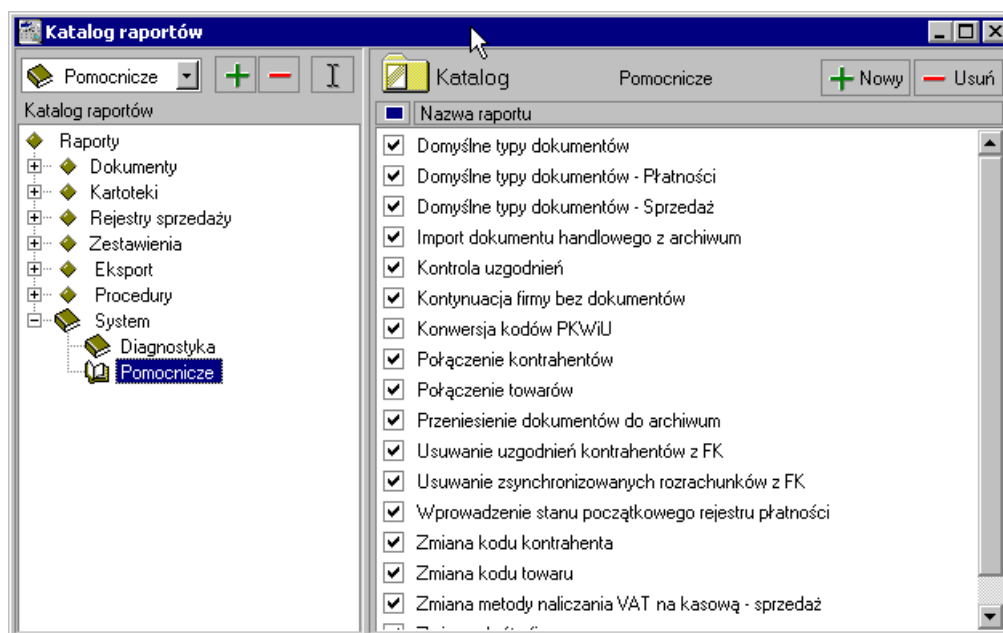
Katalog raportów

Pomocnicze

Katalog raportów

Raporty
Dokumenty
Kartoteki
Rejestry sprzedaży
Zestawienia
Eksport
Procedury
System
Diagnostyka
Pomocnicze

Katalog
Pomocnicze
Nowy
Usuń

Nazwa raportu

Domyślne typy dokumentów
Domyślne typy dokumentów - Płatności
Domyślne typy dokumentów - Sprzedaż
Import dokumentu handlowego z archiwum
Kontrola uzgodnień
Kontynuacja firmy bez dokumentów
Konwersja kodów PKWiU
Połączenie kontrahentów
Połączenie towarów
Przeniesienie dokumentów do archiwum
Usuwanie uzgodnień kontrahentów z FK
Usuwanie zsynchronizowanych rozrachunków z FK
Wprowadzenie stanu początkowego rejestru płatności
Zmiana kodu kontrahenta
Zmiana kodu towaru
Zmiana metody naliczania VAT na kasową - sprzedaż
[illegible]